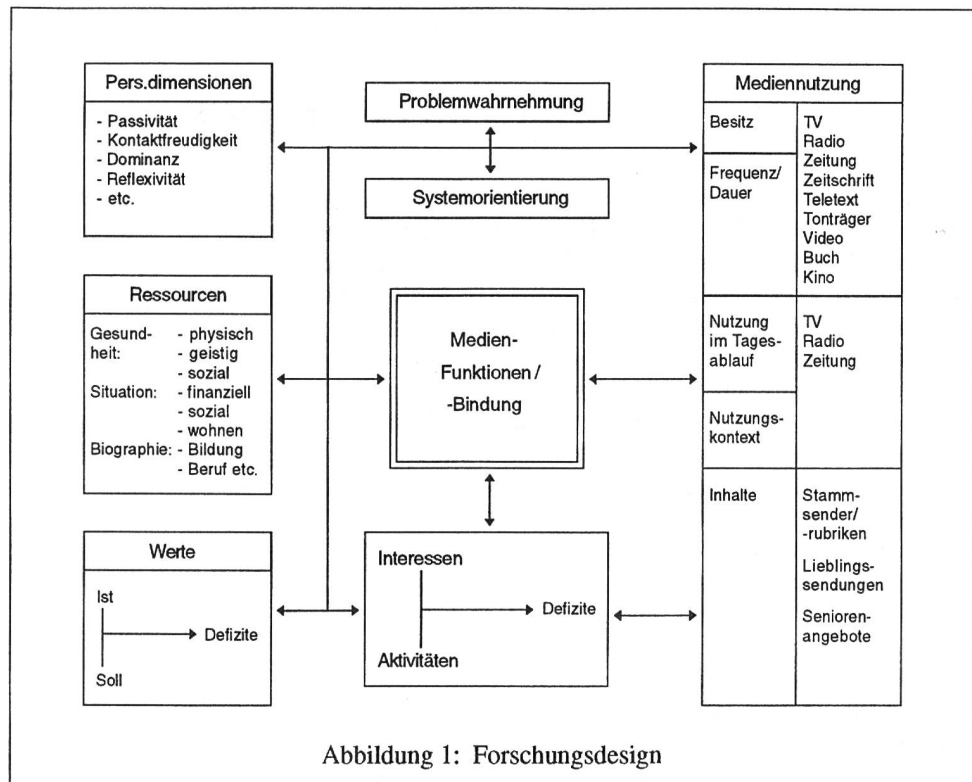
Pers.dimensionen

- Passivität
- Kontaktfreudigkeit
- Dominanz
- Reflexivität
- etc.

Problemwahrnehmung

Systemorientierung

Mediennutzung

Besitz

Frequenz/ Dauer

TV
Radio
Zeitung
Zeitschrift
Teletext
Tonträger
Video
Buch
Kino

Ressourcen

Gesundheit: - physisch
- geistig
- sozial
Situation: - finanziell
- sozial
- wohnen
Biographie: - Bildung
- Beruf etc.

Medien-Funktionen / -Bindung

Nutzung im Tagesablauf

TV
Radio
Zeitung

Nutzungskontext

Inhalte

Stammsender/ -rubriken

Lieblingssendungen

Seniorenangebote

Werte

Ist

Defizite

Soll

Interessen

Defizite

Aktivitäten

Abbildung 1: Forschungsdesign